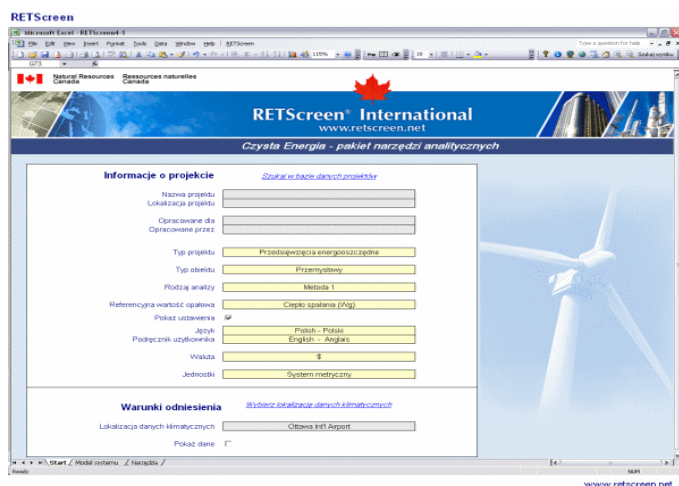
RETScreen

Microsoft Excel - RETScreen4-1

File Edit View Insert Format Tools Data Window Help RETScreen

Type a question for help

115%

10

Szukaj wyniku

G73

Natural Resources Canada

Ressources naturelles Canada

RETScreen® International
www.retscreen.net

Czysta Energia - pakiet narzędzi analitycznych

Informacje o projekcie

Szukaj w bazie danych projektów

Nazwa projektu

Lokalizacja projektu

Opracowane dla

Opracowane przez

Typ projektu | Przedsięwzięcia energooszczędne

Typ obiektu | Przemysłowy

Rodzaj analizy | Metoda 1

Referencyjna wartość opałowa | Ciepło spalania (Wg)

Pokaż ustawienia

Język | Polish - Polski

Podręcznik użytkownika | English - Anglais

Waluta | $

Jednostki | System metryczny

Warunki odniesienia

Wybierz lokalizację danych klimatycznych

Lokalizacja danych klimatycznych | Ottawa Int'l Airport

Pokaż dane

Start / Model systemu / Narzędzia /

Ready

NUM

www.retscreen.net